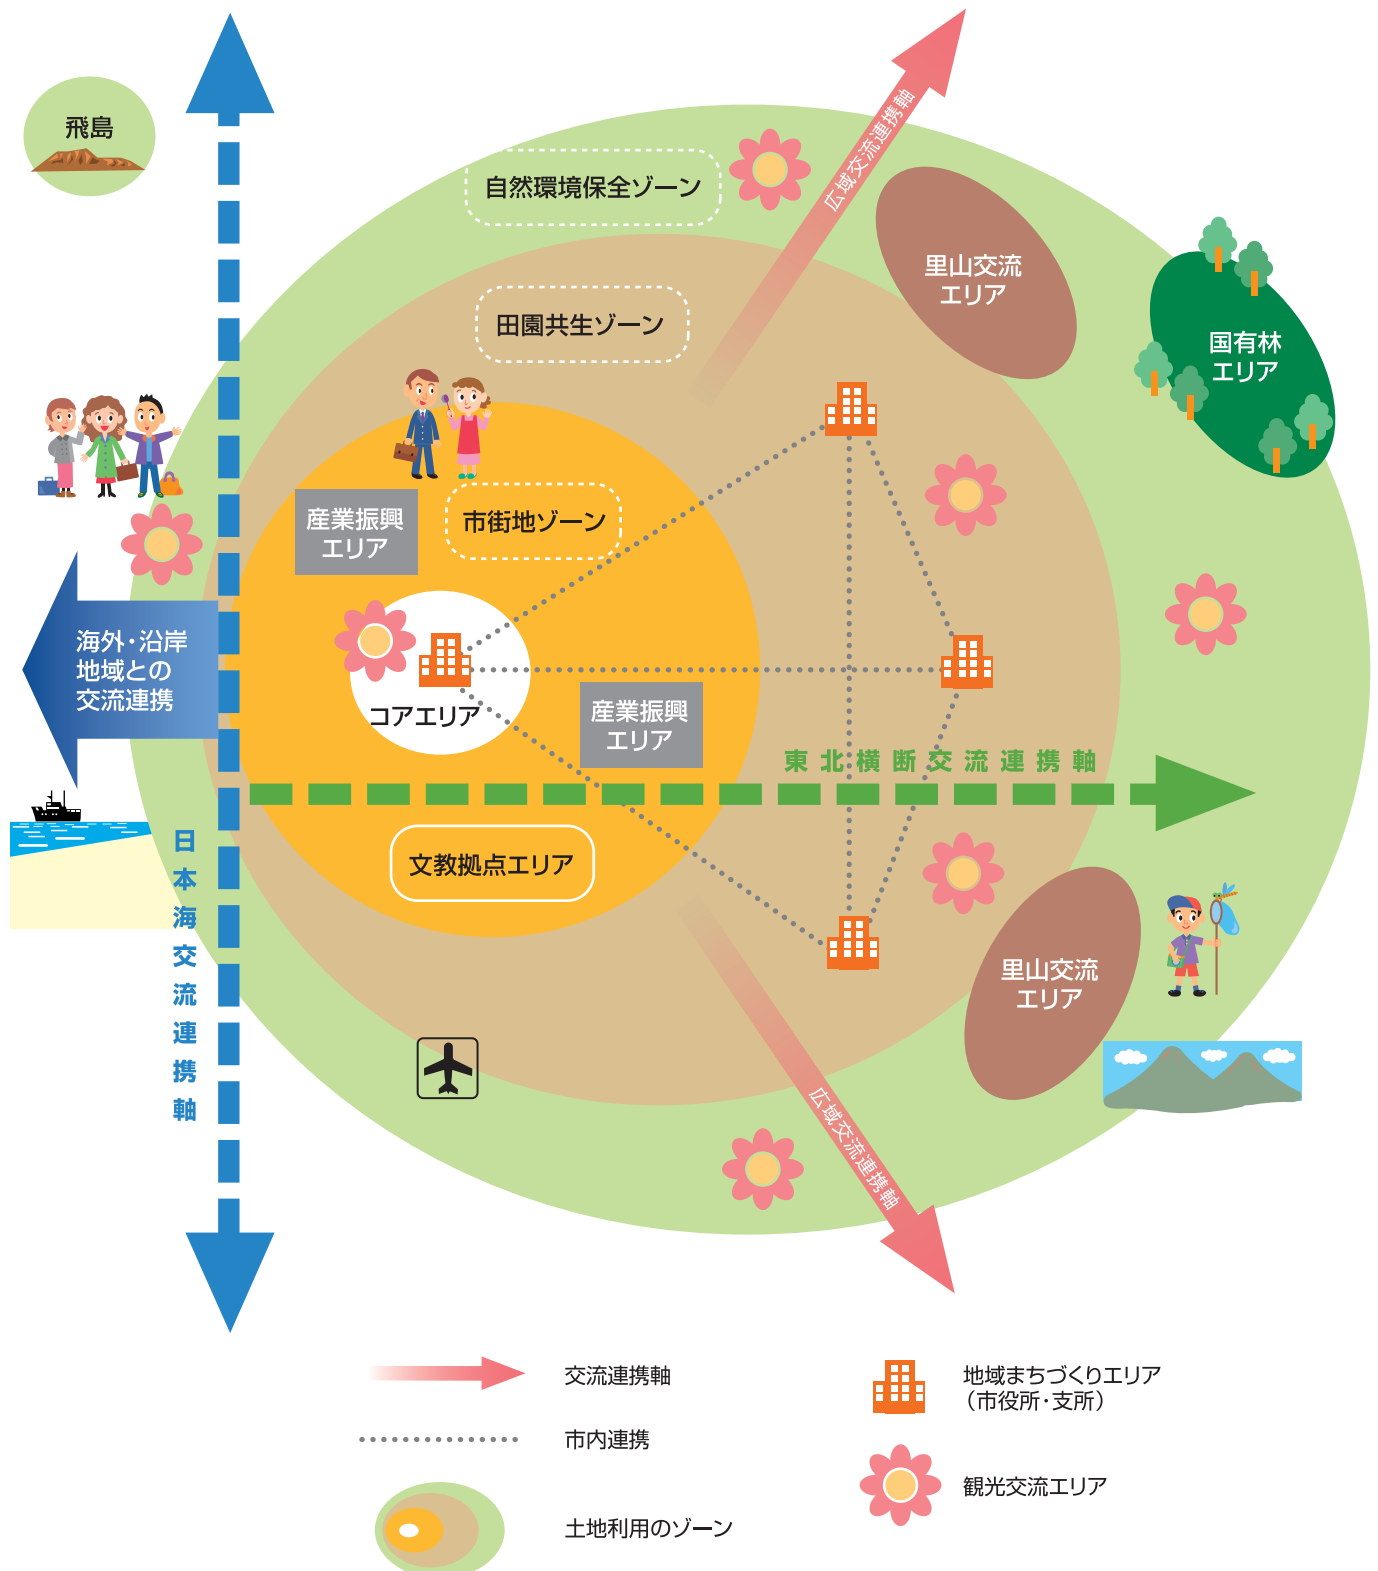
飛島

自然環境保全ゾーン

広域交流連携軸

里山交流
エリア

国有林
エリア

田園共生ゾーン

産業振興
エリア

市街地ゾーン

海外・沿岸
地域との
交流連携

コアエリア

産業振興
エリア

東北横断交流連携軸

日本海交流連携軸

文教拠点エリア

里山交流
エリア

広域交流連携軸

交流連携軸

市内連携

土地利用のゾーン

地域まちづくりエリア
（市役所・支所）

観光交流エリア